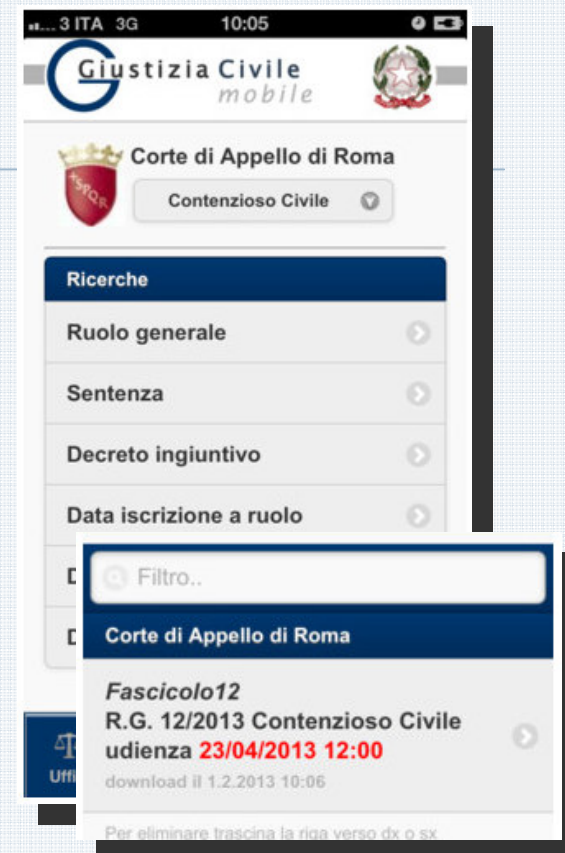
3 ITA 3G 10:05

Giustizia Civile mobile

SPQR

Corte di Appello di Roma

Contenzioso Civile

Ricerche

Ruolo generale

Sentenza

Decreto ingiuntivo

Data iscrizione a ruolo

D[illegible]

D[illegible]

Uffi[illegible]

Filtro..

Corte di Appello di Roma

Fascicolo12
R.G. 12/2013 Contenzioso Civile
udienza 23/04/2013 12:00
download il 1.2.2013 10:06

Per eliminare trascina la riga verso dx o sx